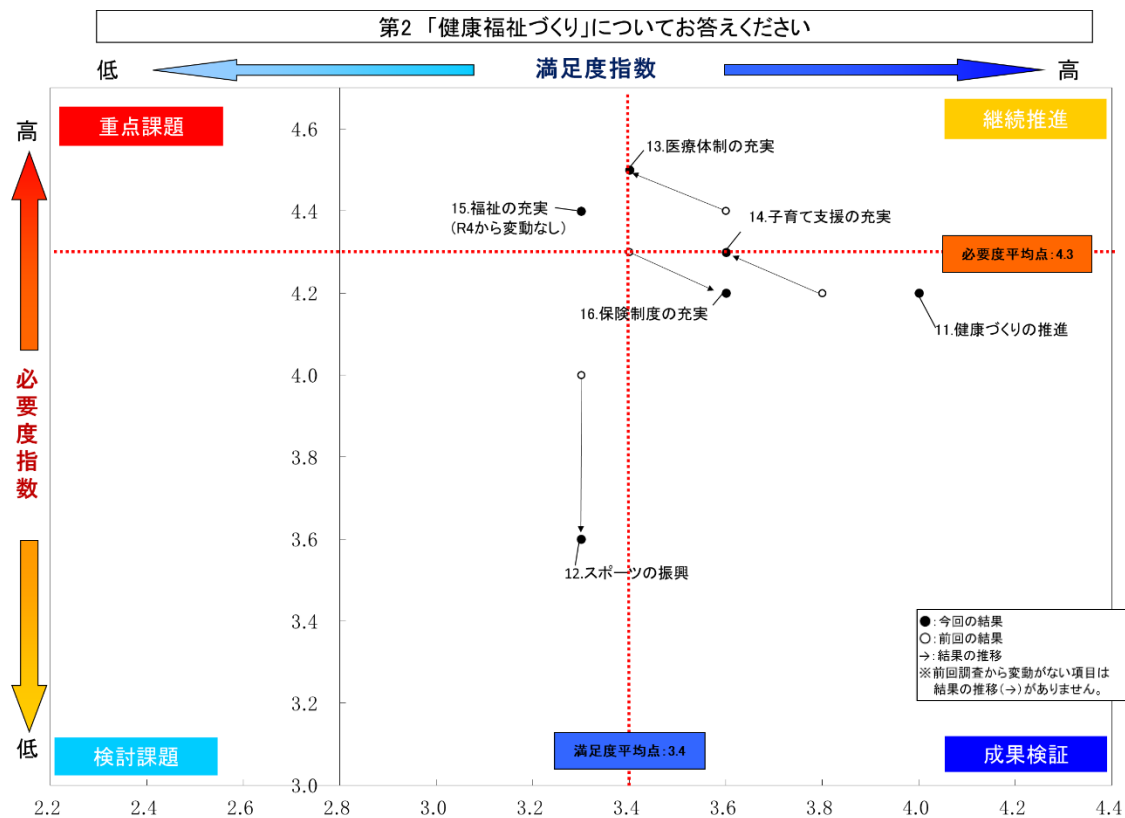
第2 「健康福祉づくり」についてお答えください

低 満足度指数 高

高

重点課題

継続推進

必要度指数

低

検討課題

成果検証

4.6
4.4
4.2
4.0
3.8
3.6
3.4
3.2
3.0

2.2 2.4 2.6 2.8 3.0 3.2 3.4 3.6 3.8 4.0 4.2 4.4

13.医療体制の充実

15.福祉の充実
(R4から変動なし)

14.子育て支援の充実

必要度平均点:4.3

16.保険制度の充実

11.健康づくりの推進

12.スポーツの振興

満足度平均点:3.4

●:今回の結果
○:前回の結果
→:結果の推移
※前回調査から変動がない項目は結果の推移(→)がありません。